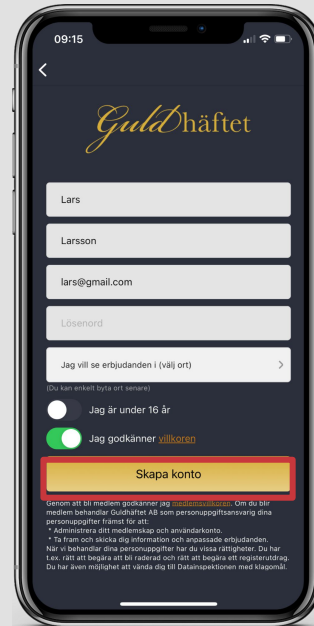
09:15

Guldhäftet

Lars

Larsson

lars@gmail.com

Lösenord

Jag vill se erbjudanden i (välj ort) >

(Du kan enkelt byta ort senare)

Jag är under 16 år

Jag godkänner villkoren

Skapa konto

Genom att bli medlem godkänner jag medlemsvillkoren. Om du blir medlem behandlar Guldhäftet AB som personuppgiftsansvarig dina personuppgifter främst för att:
* Administrera ditt medlemskap och användarkonto.
* Ta fram och skicka dig information och anpassade erbjudanden.
När vi behandlar dina personuppgifter har du vissa rättigheter. Du har t.ex. rätt att begära att bli raderad och rätt att begära ett registerutdrag. Du har även möjlighet att vända dig till Datainspektionen med klagomål.